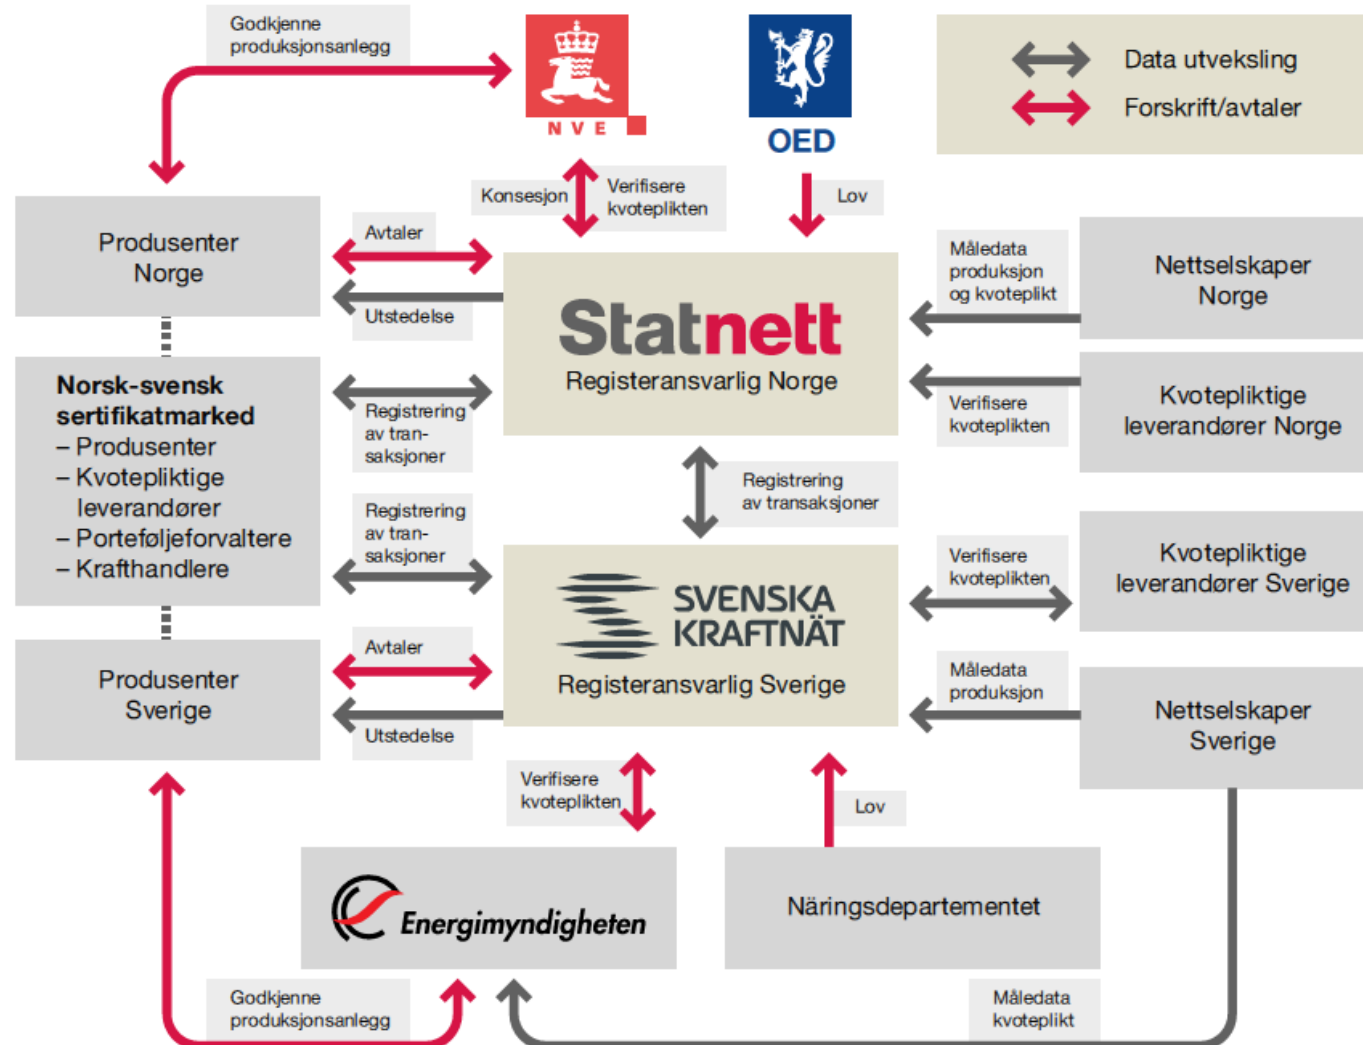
Godkjenne produksjonsanlegg

NVE

OED

Data utveksling
Forskrift/avtaler

Konsesjon
Verifisere kvoteplikten
Lov

Produsenter Norge

Avtaler
Utstedelse

Statnett
Registeransvarlig Norge

Måledata produksjon og kvoteplikt

Nettselskaper Norge

Norsk-svensk sertifikatmarked
– Produsenter
– Kvotepliktige leverandører
– Porteføljeforvaltere
– Krafthandlere

Registrering av transaksjoner

Verifisere kvoteplikten

Kvotepliktige leverandører Norge

Registrering av transaksjoner

Registrering av transaksjoner

SVENSKA KRAFTNÄT
Registeransvarlig Sverige

Verifisere kvoteplikten

Kvotepliktige leverandører Sverige

Produsenter Sverige

Avtaler
Utstedelse

Måledata produksjon

Nettselskaper Sverige

Verifisere kvoteplikten
Lov

Energimyndigheten

Näringsdepartementet

Godkjenne produksjonsanlegg

Måledata kvoteplikt